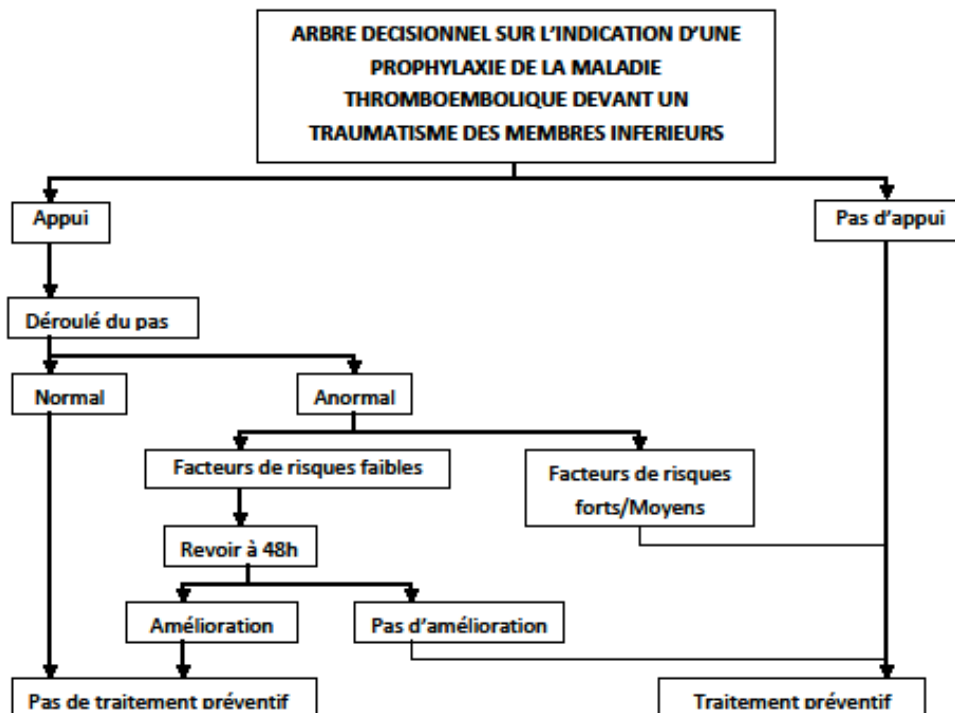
ARBRE DECISIONNEL SUR L'INDICATION D'UNE PROPHYLAXIE DE LA MALADIE THROMBOEMBOLIQUE DEVANT UN TRAUMATISME DES MEMBRES INFERIEURS

Appui

Pas d'appui

Déroulé du pas

Normal

Anormal

Facteurs de risques faibles

Facteurs de risques forts/Moyens

Revoir à 48h

Amélioration

Pas d'amélioration

Pas de traitement préventif

Traitement préventif